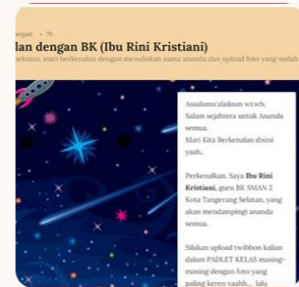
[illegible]angan • 5h

lan dengan BK (Ibu Rini Kristiani)

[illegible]sekalan, mari berkenalan dengan menuliskan nama ananda dan upload foto yang sudah

Assalamu'alaikum wr.wb, Salam sejahtera untuk Ananda semua. Mari Kita Berkenalan disini yaah..

Perkenalkan, Saya Ibu Rini Kristiani, guru BK SMAN 2 Kota Tangerang Selatan, yang akan mendampingi ananda semua.

Silakan upload twibbon kalian dalam PADLET KELAS masing-masing dengan foto yang paling keren yaaah... lalu